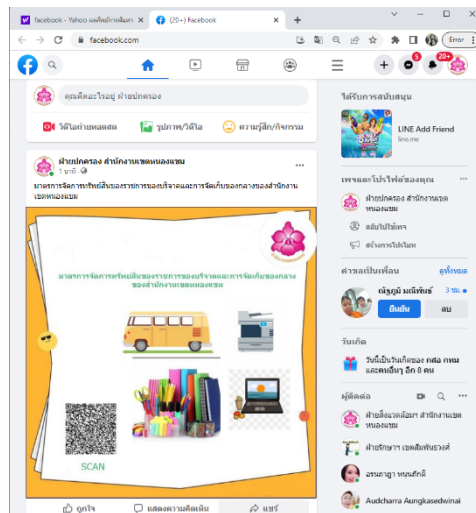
facebook - Yahoo ผลการค้นหา
(20+) Facebook
facebook.com
Error
5
20+
คุณคิดอะไรอยู่ ฝ่ายปกครอง
วิดีโอถ่ายทอดสด
รูปภาพ/วิดีโอ
ความรู้สึก/กิจกรรม
ฝ่ายปกครอง สำนักงานเขตหนองแขม
1 นาที
มาตรการจัดการทรัพย์สินของราชการของบริจาคและการจัดเก็บของกลางของสำนักงานเขตหนองแขม
มาตรการจัดการทรัพย์สินของราชการของบริจาคและการจัดเก็บของกลางของสำนักงานเขตหนองแขม
SCAN
ถูกใจ
แสดงความคิดเห็น
แชร์
ได้รับการสนับสนุน
LINE Add Friend
line.me
เพจและโปรไฟล์ของคุณ
ฝ่ายปกครอง สำนักงานเขตหนองแขม
สลับโปรไฟล์
สร้างการโปรโมท
คำขอเป็นเพื่อน
ดูทั้งหมด
ณัฐฎุฒิ มณีทัพธ์
3 ชม.
ยืนยัน
ลบ
วันเกิด
วันนี้เป็นวันเกิดของ กสส กทม และคนอื่นๆ อีก 8 คน
ผู้ติดต่อ
ฝ่ายสิ่งแวดล้อมฯ สำนักงานเขตหนองแขม
ฝ่ายรักษาฯ เขตสัมพันธวงศ์
อรนภา ทุมภักดี
Audcharra Aungkasedwinai